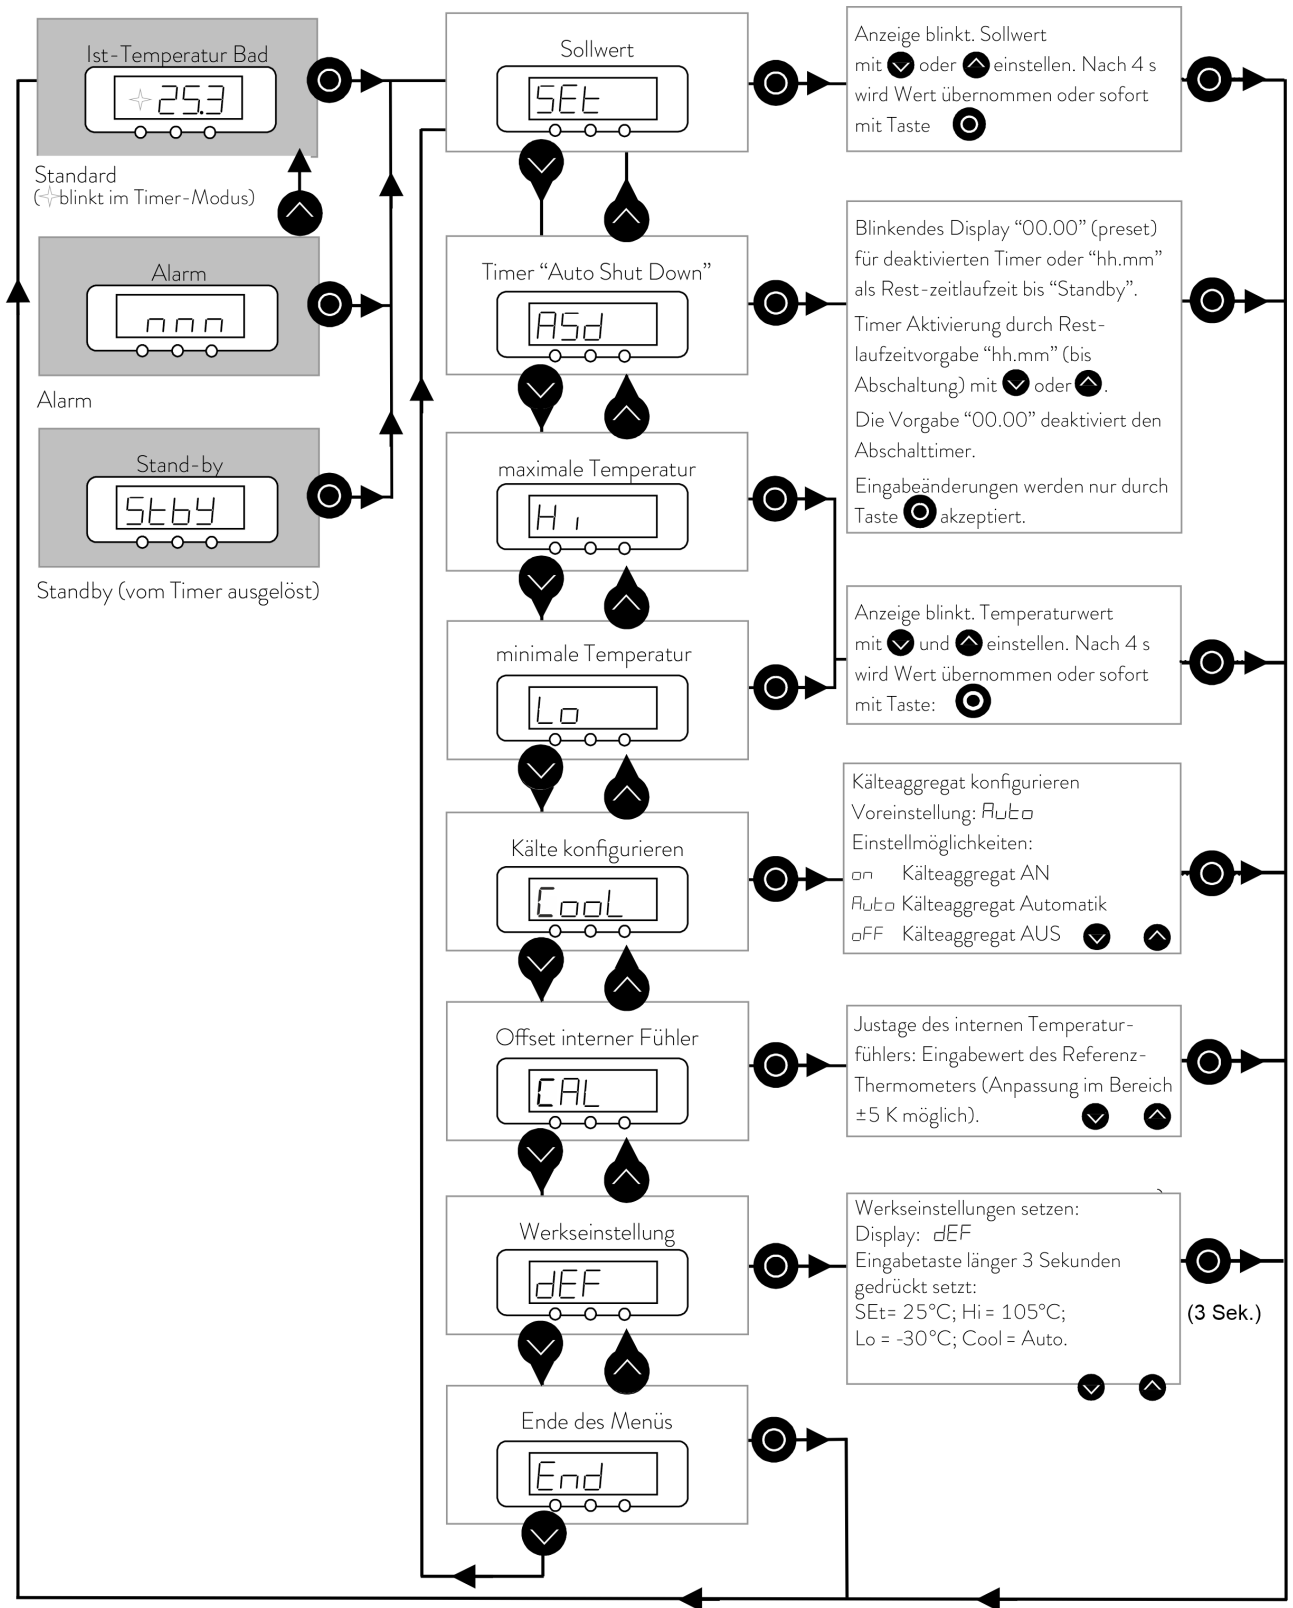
Ist-Temperatur Bad

25.3

Standard
(blinkt im Timer-Modus)

Alarm

nnn

Alarm

Stand-by

StbY

Standby (vom Timer ausgelöst)

Sollwert

SEt

Anzeige blinkt. Sollwert mit oder einstellen. Nach 4 s wird Wert übernommen oder sofort mit Taste

Timer “Auto Shut Down”

ASd

Blinkendes Display “00.00” (preset) für deaktivierten Timer oder “hh.mm” als Rest-zeitlaufzeit bis “Standby”.

Timer Aktivierung durch Restlaufzeitvorgabe “hh.mm” (bis Abschaltung) mit oder .

Die Vorgabe “00.00” deaktiert den Abschalttimer.

Eingabeänderungen werden nur durch Taste akzeptiert.

maximale Temperatur

Hi

minimale Temperatur

Lo

Anzeige blinkt. Temperaturwert mit und einstellen. Nach 4 s wird Wert übernommen oder sofort mit Taste:

Kälte konfigurieren

Cool

Kälteaggregat konfigurieren
Voreinstellung: Auto
Einstellmöglichkeiten:
on Kälteaggregat AN
Auto Kälteaggregat Automatik
oFF Kälteaggregat AUS

Offset interner Fühler

CAL

Justage des internen Temperaturfühlers: Eingabewert des Referenz-Thermometers (Anpassung im Bereich ±5 K möglich).

Werkseinstellung

dEF

Werkseinstellungen setzen:
Display: dEF
Eingabetaste länger 3 Sekunden gedrückt setzt:
SEt= 25°C; Hi = 105°C;
Lo = -30°C; Cool = Auto.

(3 Sek.)

Ende des Menüs

End